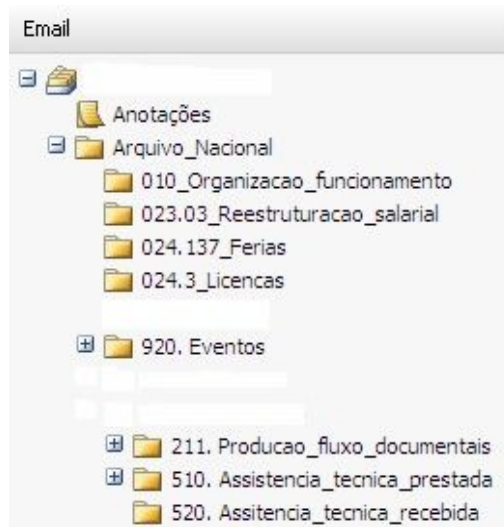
Email

Anotações

Arquivo_Nacional

010_Organizacao_funcionamento

023.03_Reestruturacao_salarial

024.137_Ferias

024.3_Licencas

920. Eventos

211. Producao_fluxo_documentais

510. Assistencia_tecnica_prestada

520. Assitencia_tecnica_recebida